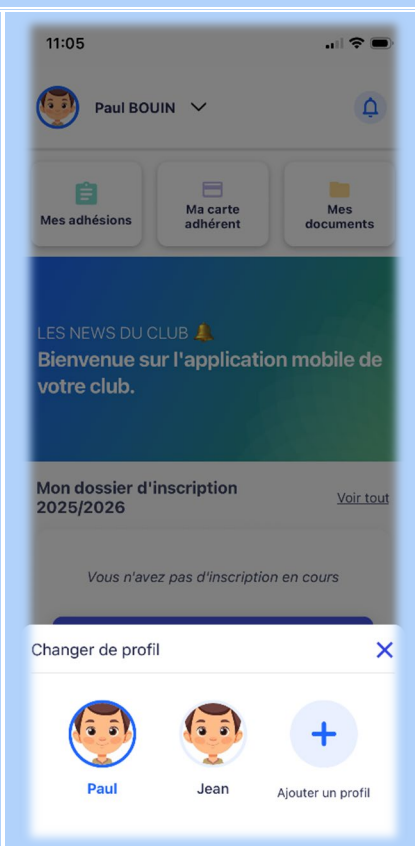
11:05

Paul BOUIN

Mes adhésions

Ma carte adhérent

Mes documents

LES NEWS DU CLUB 🔔
Bienvenue sur l'application mobile de votre club.

Mon dossier d'inscription 2025/2026

Voir tout

Vous n'avez pas d'inscription en cours

Changer de profil

Paul

Jean

Ajouter un profil